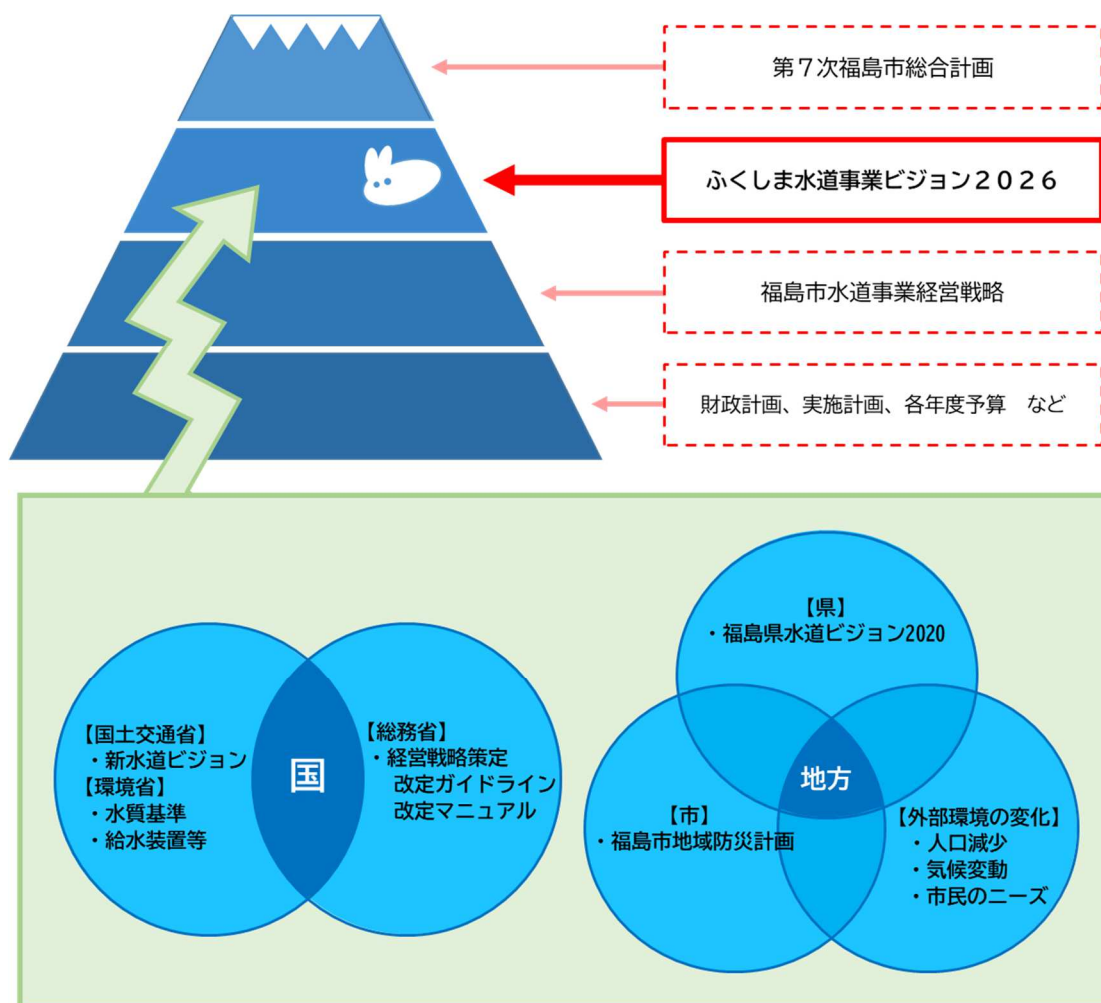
第７次福島市総合計画

ふくしま水道事業ビジョン２０２６

福島市水道事業経営戦略

財政計画、実施計画、各年度予算　など

【国土交通省】
・新水道ビジョン
【環境省】
・水質基準
・給水装置等

国

【総務省】
・経営戦略策定
改定ガイドライン
改定マニュアル

【県】
・福島県水道ビジョン2020

地方

【市】
・福島市地域防災計画

【外部環境の変化】
・人口減少
・気候変動
・市民のニーズ